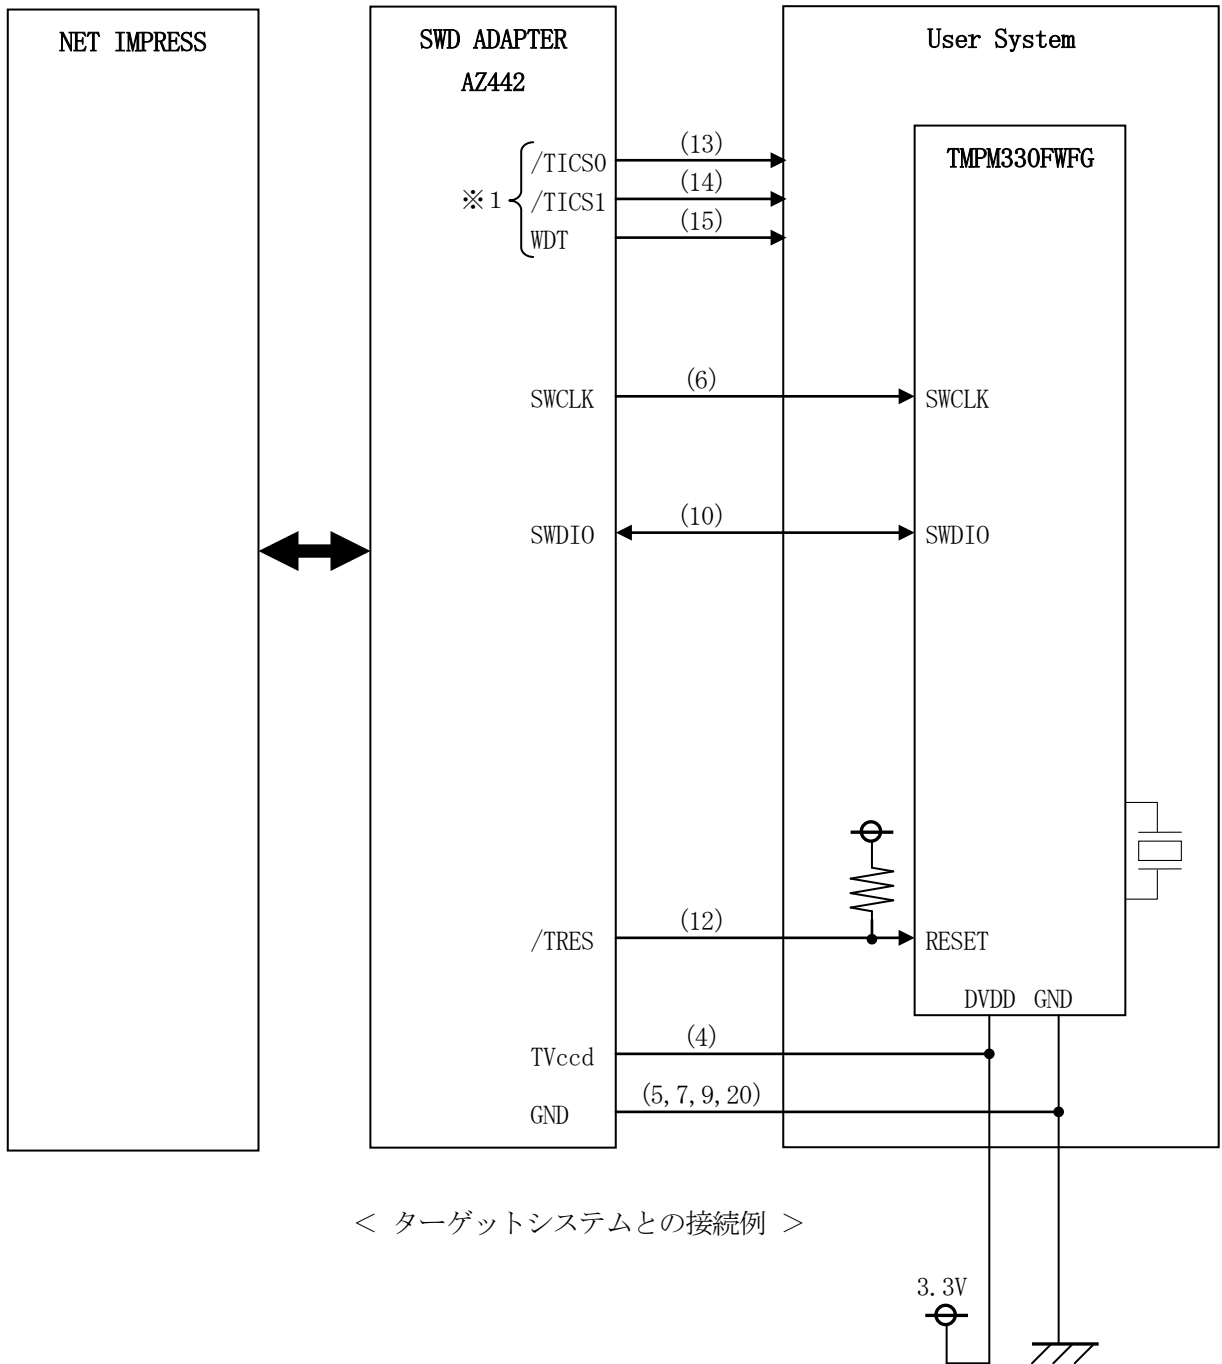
NET IMPRESS

SWD ADAPTER
AZ442

User System

TMPM330FWFG

※1

/TICS0
/TICS1
WDT

(13)
(14)
(15)

SWCLK
(6)
SWCLK

SWDIO
(10)
SWDIO

/TRES
(12)
RESET

DVDD GND

TVccd
(4)

GND
(5,7,9,20)

< ターゲットシステムとの接続例 >

3.3V